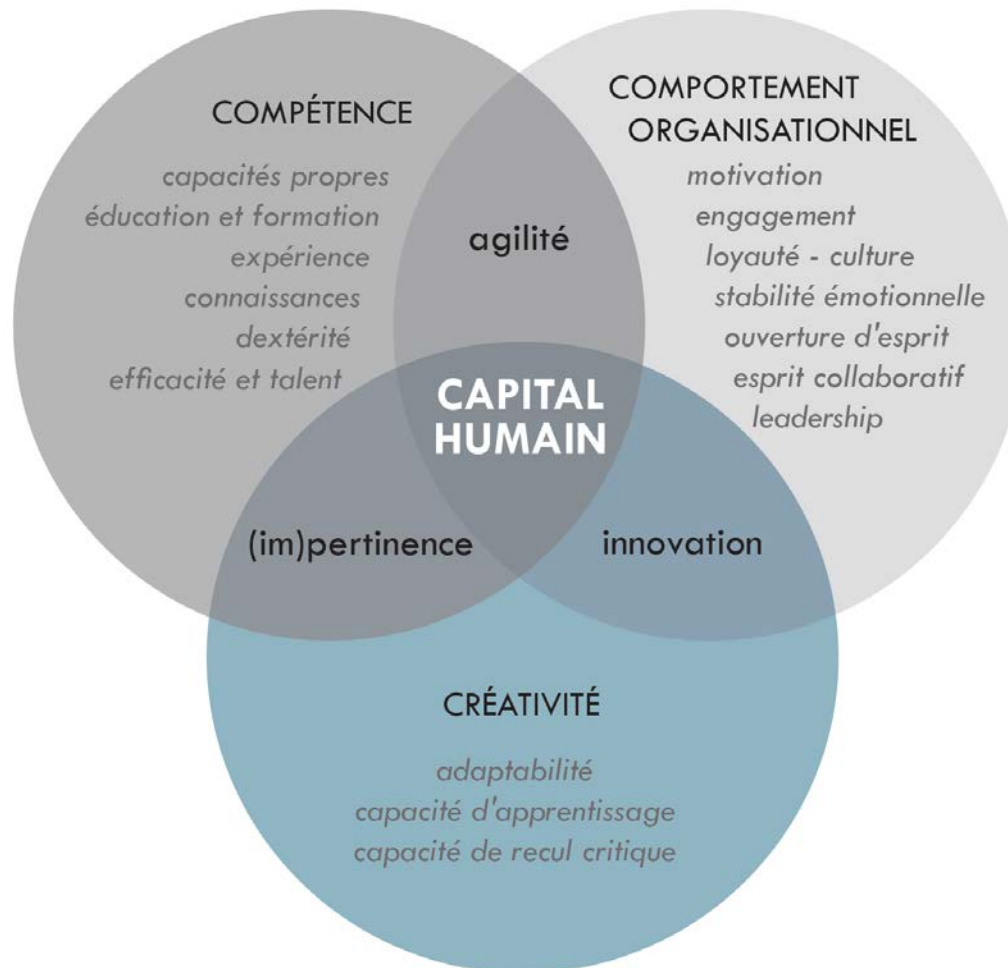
COMPÉTENCE

capacités propres
éducation et formation
expérience
connaissances
dextérité
efficacité et talent

agilité

COMPORTEMENT ORGANISATIONNEL

motivation
engagement
loyauté - culture
stabilité émotionnelle
ouverture d'esprit
esprit collaboratif
leadership

CAPITAL HUMAIN

(im)pertinence

innovation

CRÉATIVITÉ

adaptabilité
capacité d'apprentissage
capacité de recul critique